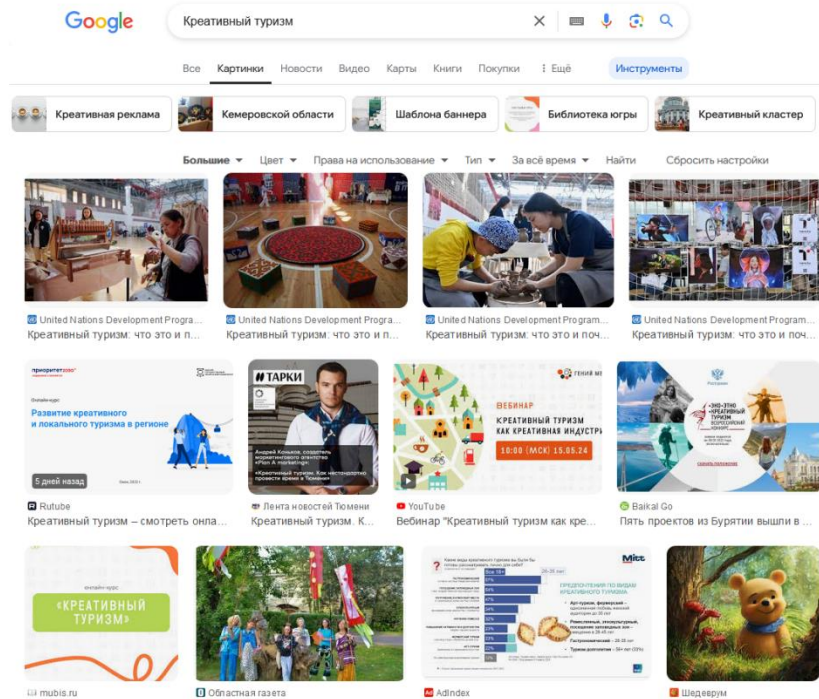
Google

Креативный туризм

Все Картинки Новости Видео Карты Книги Покупки ⋮ Ещё Инструменты

Креативная реклама
Кемеровской области
Шаблона баннера
Библиотека югры
Креативный кластер

Большие ▾ Цвет ▾ Права на использование ▾ Тип ▾ За всё время ▾ Найти Сбросить настройки

United Nations Development Progra...
Креативный туризм: что это и п...

United Nations Development Progra...
Креативный туризм: что это и по...

United Nations Development Program...
Креативный туризм: что это и поч...

United Nations Development Progra...
Креативный туризм: что это и поч...

приоритет2030
Развитие креативного и локального туризма в регионе
5 дней назад
Rutube
Креативный туризм – смотреть онла...

#ТАРКИ
Андрей Коньков, создатель маркетингового агентства «Plan A marketing»
«Креативный туризм. Как нестандартно провести время в Тюмени»
Лента новостей Тюмени
Креативный туризм. К...

ВЕБИНАР
КРЕАТИВНЫЙ ТУРИЗМ КАК КРЕАТИВНАЯ ИНДУСТРИЯ
10:00 (МСК) 15.05.24
YouTube
Вебинар "Креативный туризм как кре...

Baikal Go
Пять проектов из Бурятии вышли в ...

онлайн-курс
«КРЕАТИВНЫЙ ТУРИЗМ»
mubis.ru

Областная газета

MITT
ПРЕДПОЧТЕНИЯ ПО ВИДАМ КРЕАТИВНОГО ТУРИЗМА
AdIndex

Шедеврум